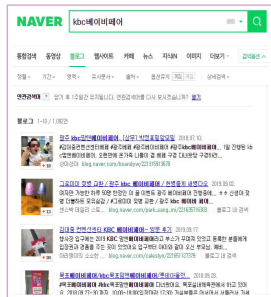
NAVER kbc베이비페어

통합검색 동영상 블로그 카페 지식iN 뉴스 이미지 더보기 검색옵션

연관검색어 ? 광고 ... 연관검색어를 ... 제공하지 않습니다.

블로그 1-10 / 1,092건

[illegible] kbc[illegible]베이비페어 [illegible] 2018.07.10.
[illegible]
blog.naver.com/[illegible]

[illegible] kbc 베이비페어 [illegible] 2019.08.02.
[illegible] kbc 베이비페어 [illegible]
blog.naver.com/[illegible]

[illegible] KBC 베이비페어 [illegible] 2018.09.17.
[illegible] 2018 KBC 베이비페어 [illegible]
blog.naver.com/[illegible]

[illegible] kbc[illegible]베이비페어 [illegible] 2018.06.20.
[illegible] kbc 베이비페어 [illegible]
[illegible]